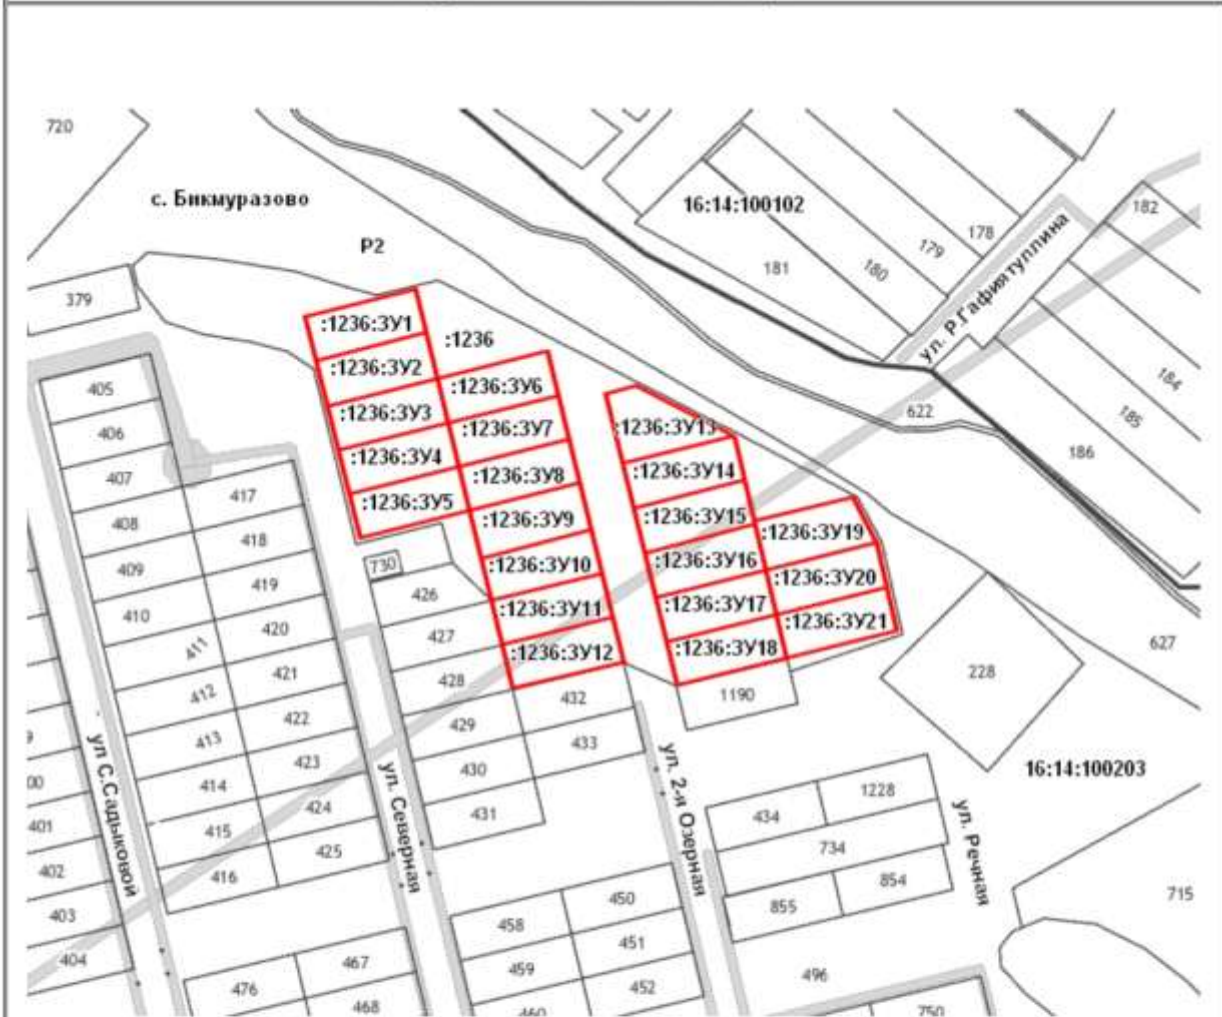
720

с. Бикмуразово

P2

16:14:100102

182
178
179
180
181

ул. Р.Гафиятуллина

379

:1236:ЗУ1
:1236
:1236:ЗУ2
:1236:ЗУ3
:1236:ЗУ4
:1236:ЗУ5
:1236:ЗУ6
:1236:ЗУ7
:1236:ЗУ8
:1236:ЗУ9
:1236:ЗУ10
:1236:ЗУ11
:1236:ЗУ12
:1236:ЗУ13
:1236:ЗУ14
:1236:ЗУ15
:1236:ЗУ16
:1236:ЗУ17
:1236:ЗУ18
:1236:ЗУ19
:1236:ЗУ20
:1236:ЗУ21

184
185
186
622

405
406
407
408
409
410
411
412
413
414
415
416
417
418
419
420
421
422
423
424
425
730
426
427
428
429
430
431
432
433
1190
228
627

ул С.Садыковой
ул. Северная
ул. 2-я Озерная
ул. Речная

16:14:100203

9
00
401
402
403
404

434
1228
734
854
855
715
450
451
452
458
459
460
496
476
467
468
750